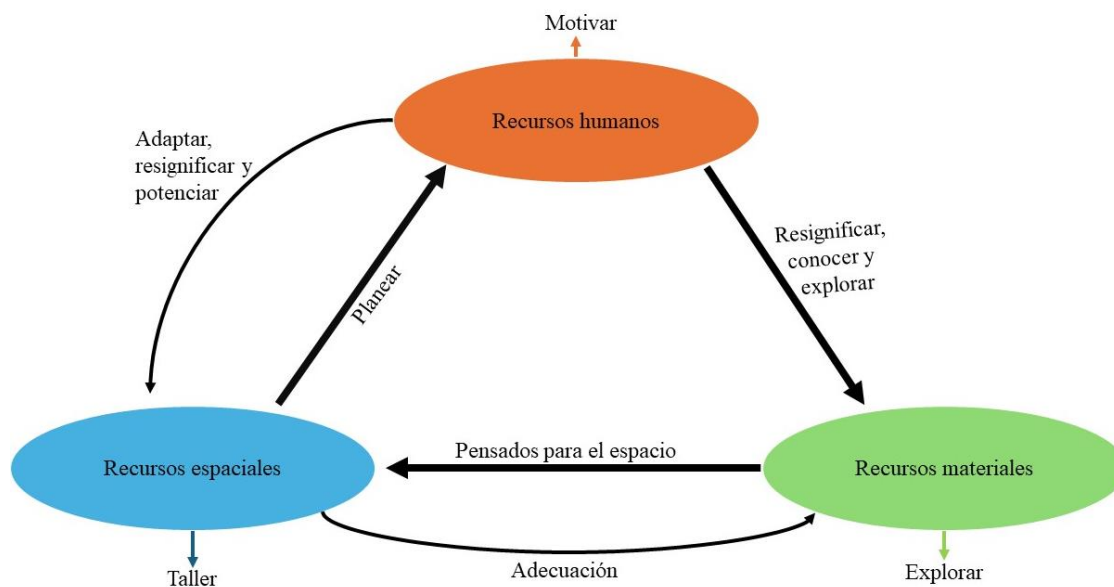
Motivar

Recursos humanos

Adaptar, resignificar y potenciar

Resignificar, conocer y explorar

Planear

Pensados para el espacio

Recursos espaciales

Recursos materiales

Taller

Adecuación

Explorar